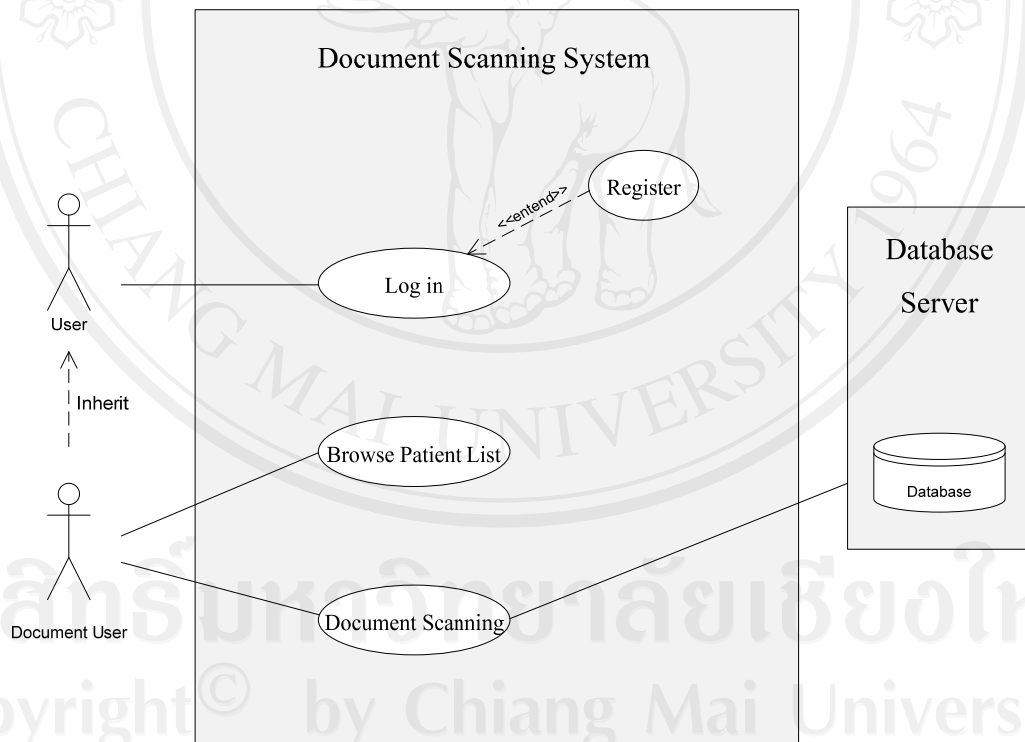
Document Scanning System

Register

<<entend>>

Log in

User

Inherit

Browse Patient List

Document User

Document Scanning

Database Server

Database

CHIANG MAI UNIVERSITY 1964

ลิขสิทธิ์มหาวิทยาลัยเชียงใหม่

Copyright© by Chiang Mai University